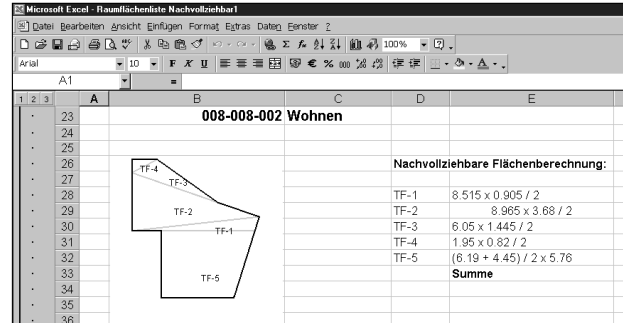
Microsoft Excel - Raumflächenliste Nachvollziehbar1

Datei Bearbeiten Ansicht Einfügen Format Extras Daten Fenster ?

100%

Arial 10 F K U € % 000

A1 =

1 2 3

| | A | B | C | D | E |
|---|---|---|---|---|---|
| 23 | | 008-008-002 Wohnen | | | |
| 24 | | | | | |
| 25 | | | | | |
| 26 | | | | Nachvollziehbare Flächenberechnung: | |
| 27 | | | | | |
| 28 | | | | TF-1 | 8.515 x 0.905 / 2 |
| 29 | | | | TF-2 | 8.965 x 3.68 / 2 |
| 30 | | | | TF-3 | 6.05 x 1.445 / 2 |
| 31 | | | | TF-4 | 1.95 x 0.82 / 2 |
| 32 | | | | TF-5 | (6.19 + 4.45) / 2 x 5.76 |
| 33 | | | | Summe | |
| 34 | | | | | |
| 35 | | | | | |
| 36 | | | | | |

TF-4
TF-3
TF-2
TF-1
TF-5